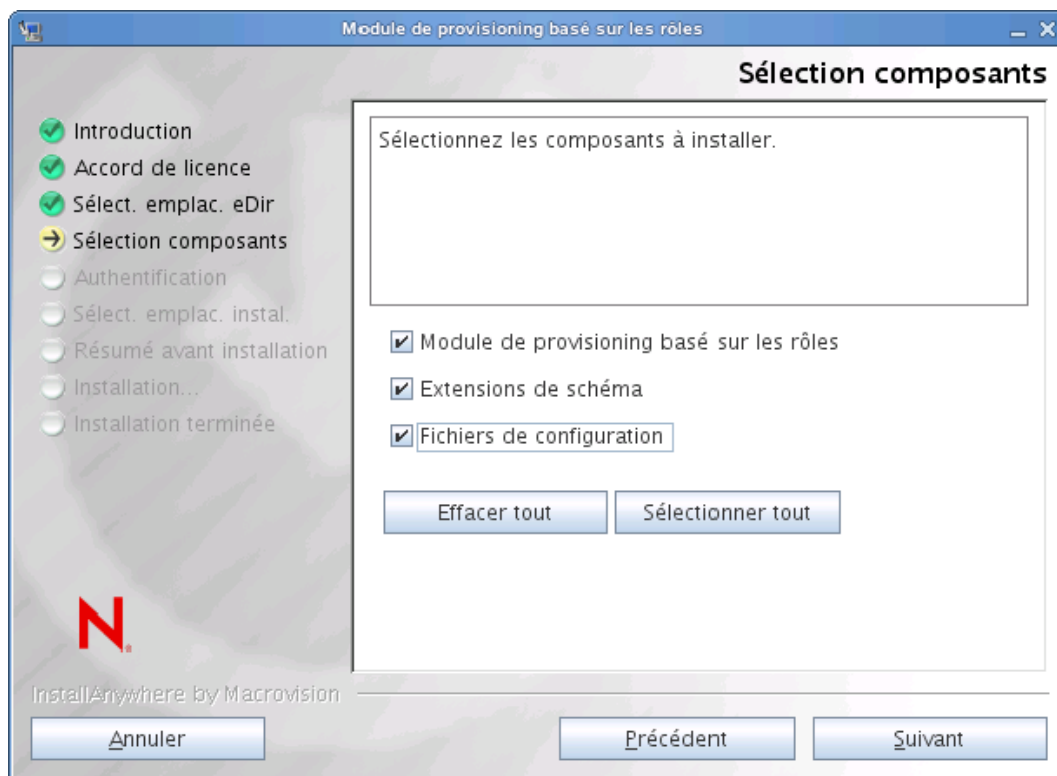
Module de provisioning basé sur les rôles

Sélection composants

Introduction
Accord de licence
Sélect. emplac. eDir
Sélection composants
Authentification
Sélect. emplac. instal.
Résumé avant installation
Installation...
Installation terminée

Sélectionnez les composants à installer.

Module de provisioning basé sur les rôles
Extensions de schéma
Fichiers de configuration

Effacer tout
Sélectionner tout

N.

InstallAnywhere by Macrovision

Annuler
Précédent
Suivant